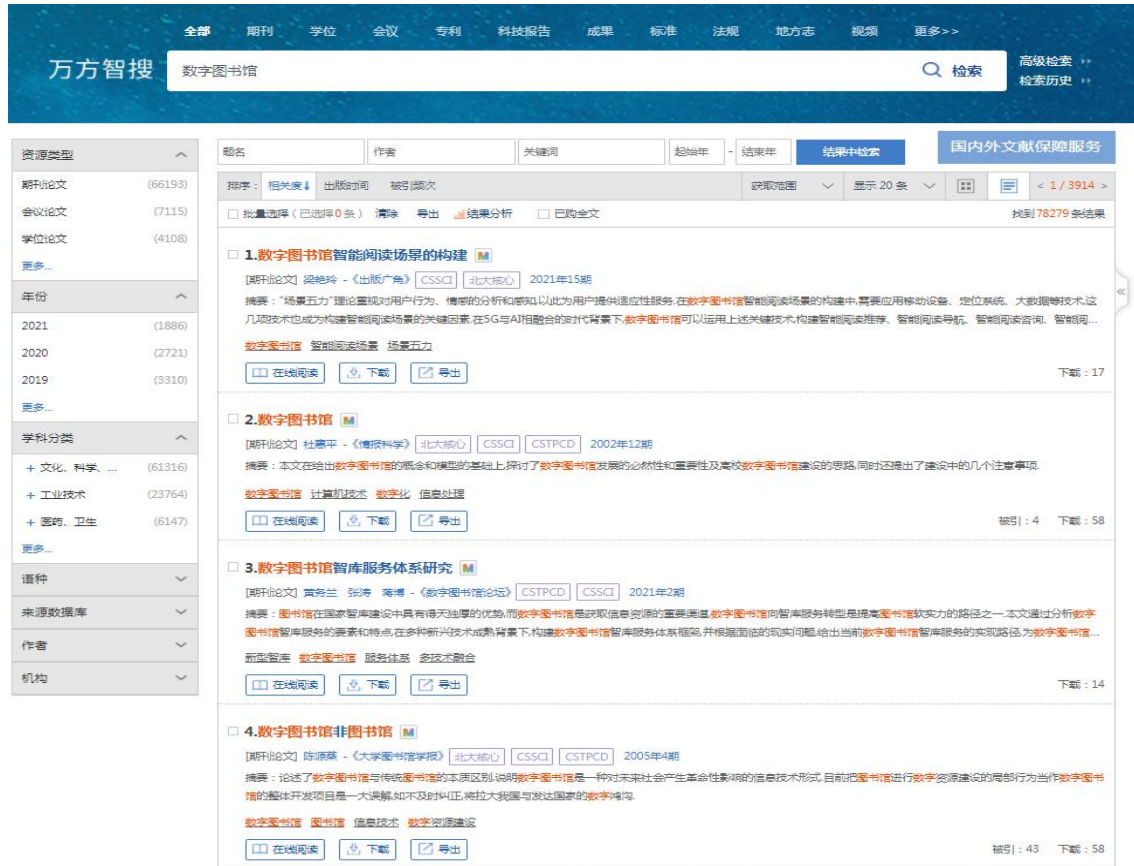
全部 期刊 学位 会议 专利 科技报告 成果 标准 法规 地方志 视频 更多>>

万方智搜 数字图书馆 检索 高级检索 检索历史

资源类型
期刊论文 (66193)
会议论文 (7115)
学位论文 (4108)
更多...
年份
2021 (1886)
2020 (2721)
2019 (3310)
更多...
学科分类
+ 文化、科学、... (61316)
+ 工业技术 (23764)
+ 医药、卫生 (6147)
更多...
语种
来源数据库
作者
机构

题名 作者 关键词 起始年 - 结束年 结果中检索 国内外文献保障服务

排序： 相关度 出版时间 被引频次 获取范围 显示 20 条 < 1 / 3914 >

批量选择（已选择0条） 清除 导出 结果分析 已购全文 找到78279条结果

1.数字图书馆智能阅读场景的构建 M
[期刊论文] 梁艳玲 - 《出版广角》 CSSCI 北大核心 2021年15期
摘要："场景五力"理论重视对用户行为、情感的分析和感知,以此为用户提供适应性服务.在数字图书馆智能阅读场景的构建中,需要应用移动设备、定位系统、大数据等技术,这几项技术也成为构建智能阅读场景的关键因素.在5G与AI相融合的时代背景下,数字图书馆可以运用上述关键技术,构建智能阅读推荐、智能阅读导航、智能阅读咨询、智能阅...
数字图书馆 智能阅读场景 场景五力
在线阅读 下载 导出 下载：17

2.数字图书馆 M
[期刊论文] 杜惠平 - 《情报科学》 北大核心 CSSCI CSTPCD 2002年12期
摘要：本文在给出数字图书馆的概念和模型的基础上,探讨了数字图书馆发展的必然性和重要性及高校数字图书馆建设的思路,同时还提出了建设中的几个注意事项.
数字图书馆 计算机技术 数字化 信息处理
在线阅读 下载 导出 被引：4 下载：58

3.数字图书馆智库服务体系研究 M
[期刊论文] 黄务兰 张涛 蒋博 - 《数字图书馆论坛》 CSTPCD CSSCI 2021年2期
摘要：图书馆在国家智库建设中具有得天独厚的优势,而数字图书馆是获取信息资源的重要渠道,数字图书馆向智库服务转型是提高图书馆软实力的路径之一.本文通过分析数字图书馆智库服务的要素和特点,在多种新兴技术成熟背景下,构建数字图书馆智库服务体系框架,并根据面临的现实问题,给出当前数字图书馆智库服务的实现路径,为数字图书馆...
新型智库 数字图书馆 服务体系 多技术融合
在线阅读 下载 导出 下载：14

4.数字图书馆非图书馆 M
[期刊论文] 陈源蒸 - 《大学图书馆学报》 北大核心 CSSCI CSTPCD 2005年4期
摘要：论述了数字图书馆与传统图书馆的本质区别,说明数字图书馆是一种对未来社会产生革命性影响的信息技术形式,目前把图书馆进行数字资源建设的局部行为当作数字图书馆的整体开发项目是一大误解,如不及时纠正,将拉大我国与发达国家的数字鸿沟.
数字图书馆 图书馆 信息技术 数字资源建设
在线阅读 下载 导出 被引：43 下载：58